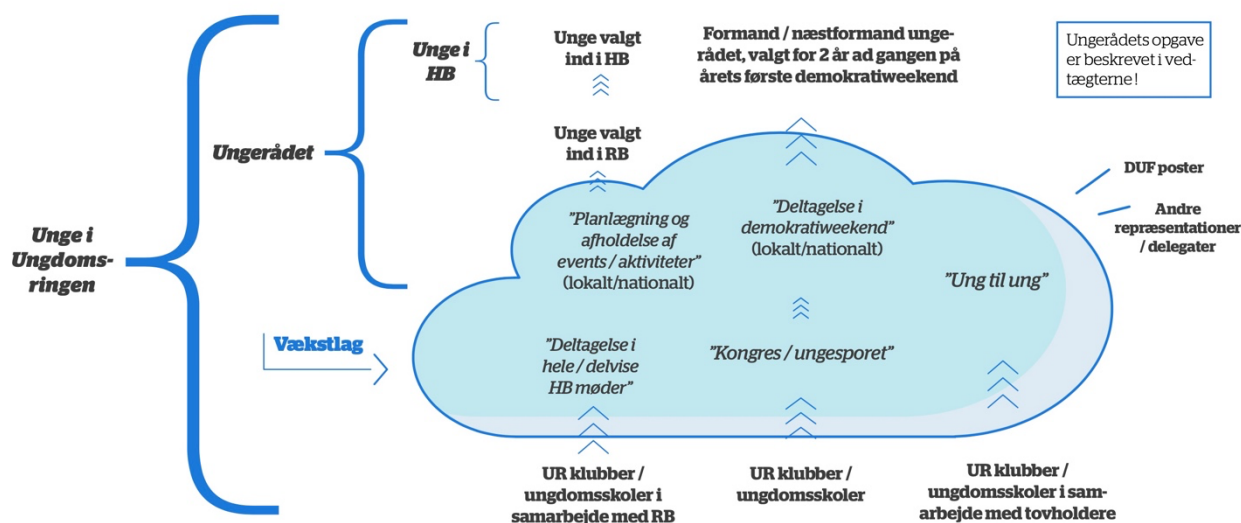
Unge i Ungdomsringen

Ungerådet

Unge i HB

Unge valgt ind i HB

Formand / næstformand ungerådet, valgt for 2 år ad gangen på årets første demokratiweekend

Ungerådets opgave er beskrevet i vedtægterne!

Unge valgt ind i RB

DUF poster

Andre repræsentationer / delegater

"Planlægning og afholdelse af events / aktiviteter" (lokalt/nationalt)

"Deltagelse i demokratiweekend" (lokalt/nationalt)

"Ung til ung"

Vækstlag

"Deltagelse i hele / delvise HB møder"

"Kongres / ungesporet"

UR klubber / ungdomsskoler i samarbejde med RB

UR klubber / ungdomsskoler

UR klubber / ungdomsskoler i samarbejde med tovholdere